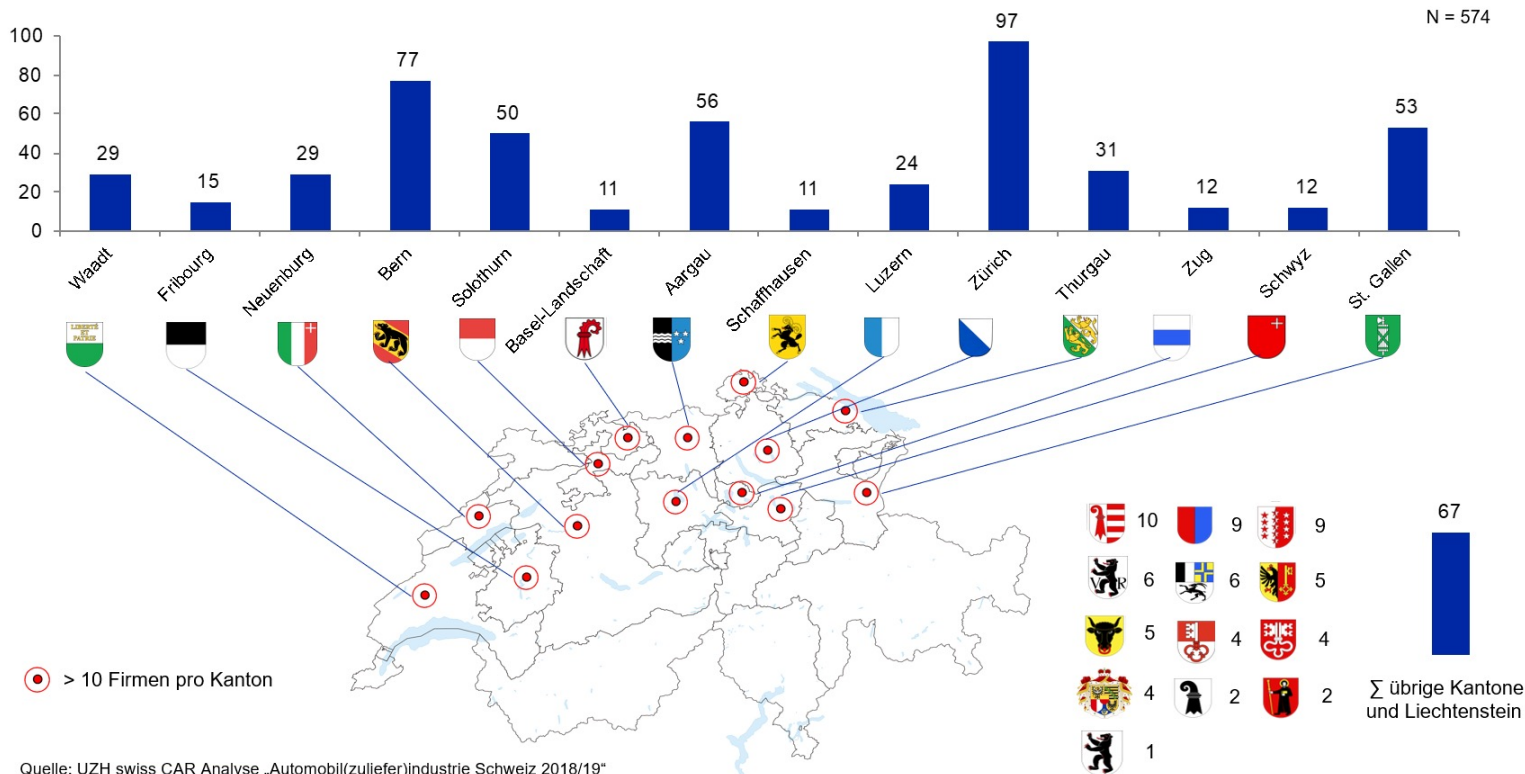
N = 574

100
80
60
40
20
0

| Waadt | Fribourg | Neuenburg | Bern | Solothurn | Basel-Landschaft | Aargau | Schaffhausen | Luzern | Zürich | Thurgau | Zug | Schwyz | St. Gallen |
|---|---|---|---|---|---|---|---|---|---|---|---|---|---|
| 29 | 15 | 29 | 77 | 50 | 11 | 56 | 11 | 24 | 97 | 31 | 12 | 12 | 53 |

LIBERTÉ ET PATRIE

10 9 9
6 6 5
5 4 4
4 2 2
1

67

∑ übrige Kantone und Liechtenstein

> 10 Firmen pro Kanton

Quelle: UZH swiss CAR Analyse „Automobil(zuliefer)industrie Schweiz 2018/19"